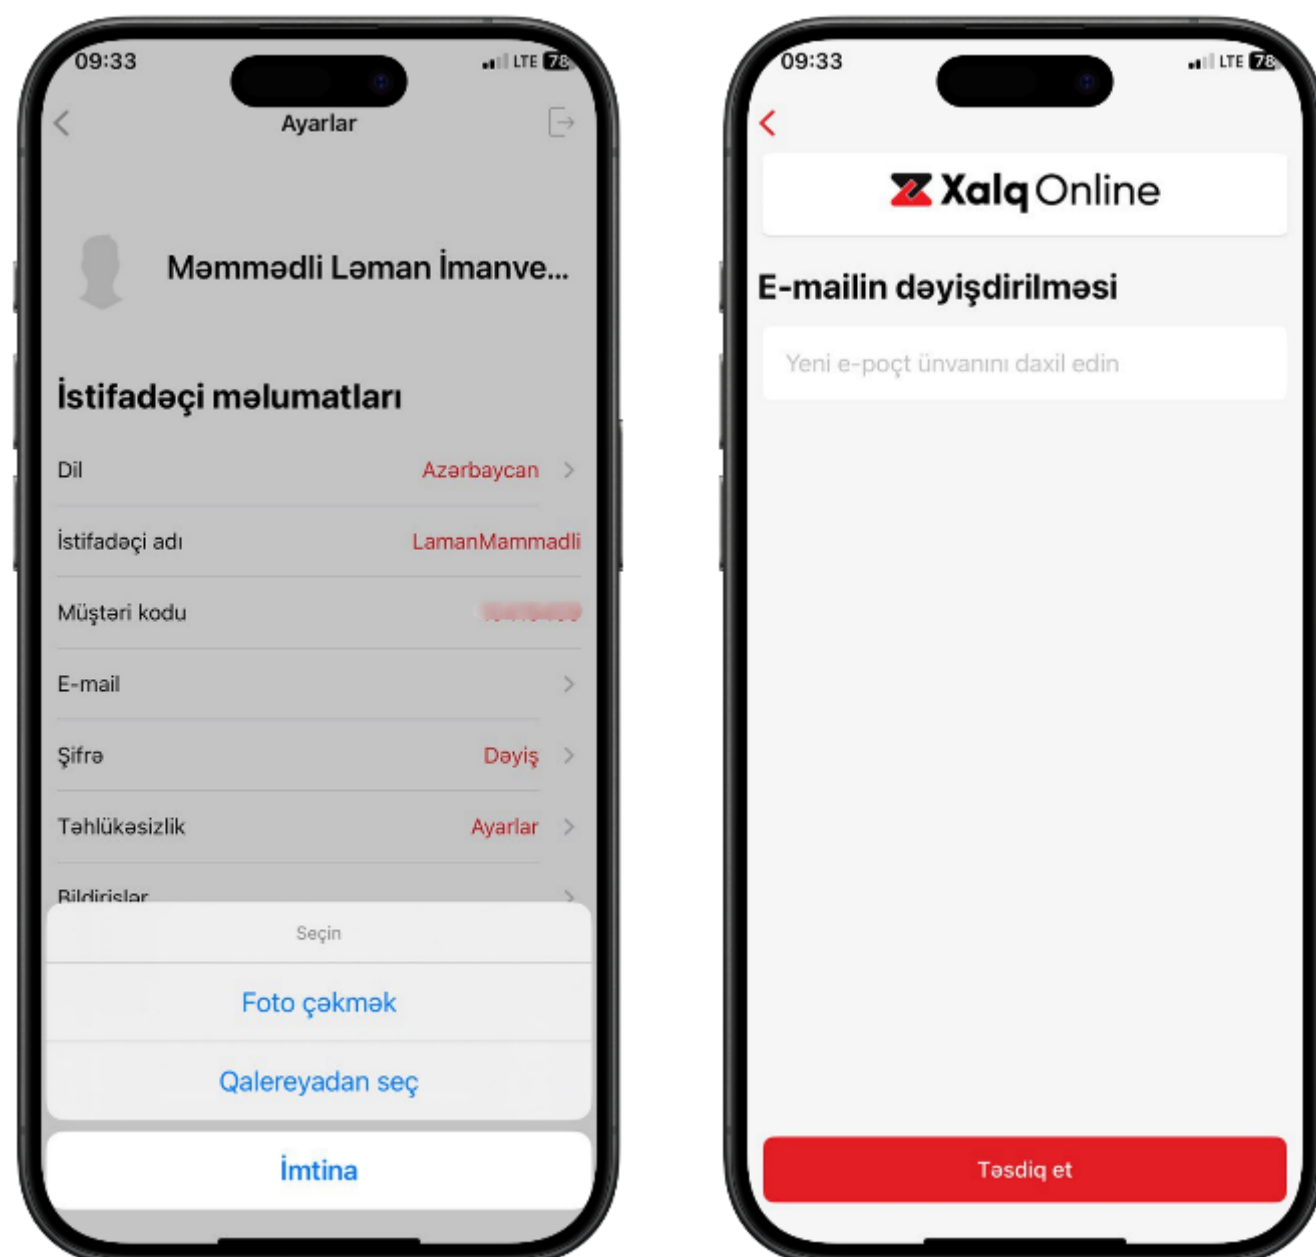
09:33
LTE 78

Ayarlar

Məmmədli Ləman İmanve...

İstifadəçi məlumatları

Dil Azərbaycan

İstifadəçi adı LamanMammadli

Müştəri kodu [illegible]

E-mail

Şifrə Dəyiş

Təhlükəsizlik Ayarlar

Bildirişlər

Seçin

Foto çəkmək

Qalereyadan seç

İmtina

09:33
LTE 78

Xalq Online

E-mailin dəyişdirilməsi

Yeni e-poçt ünvanını daxil edin

Təsdiq et